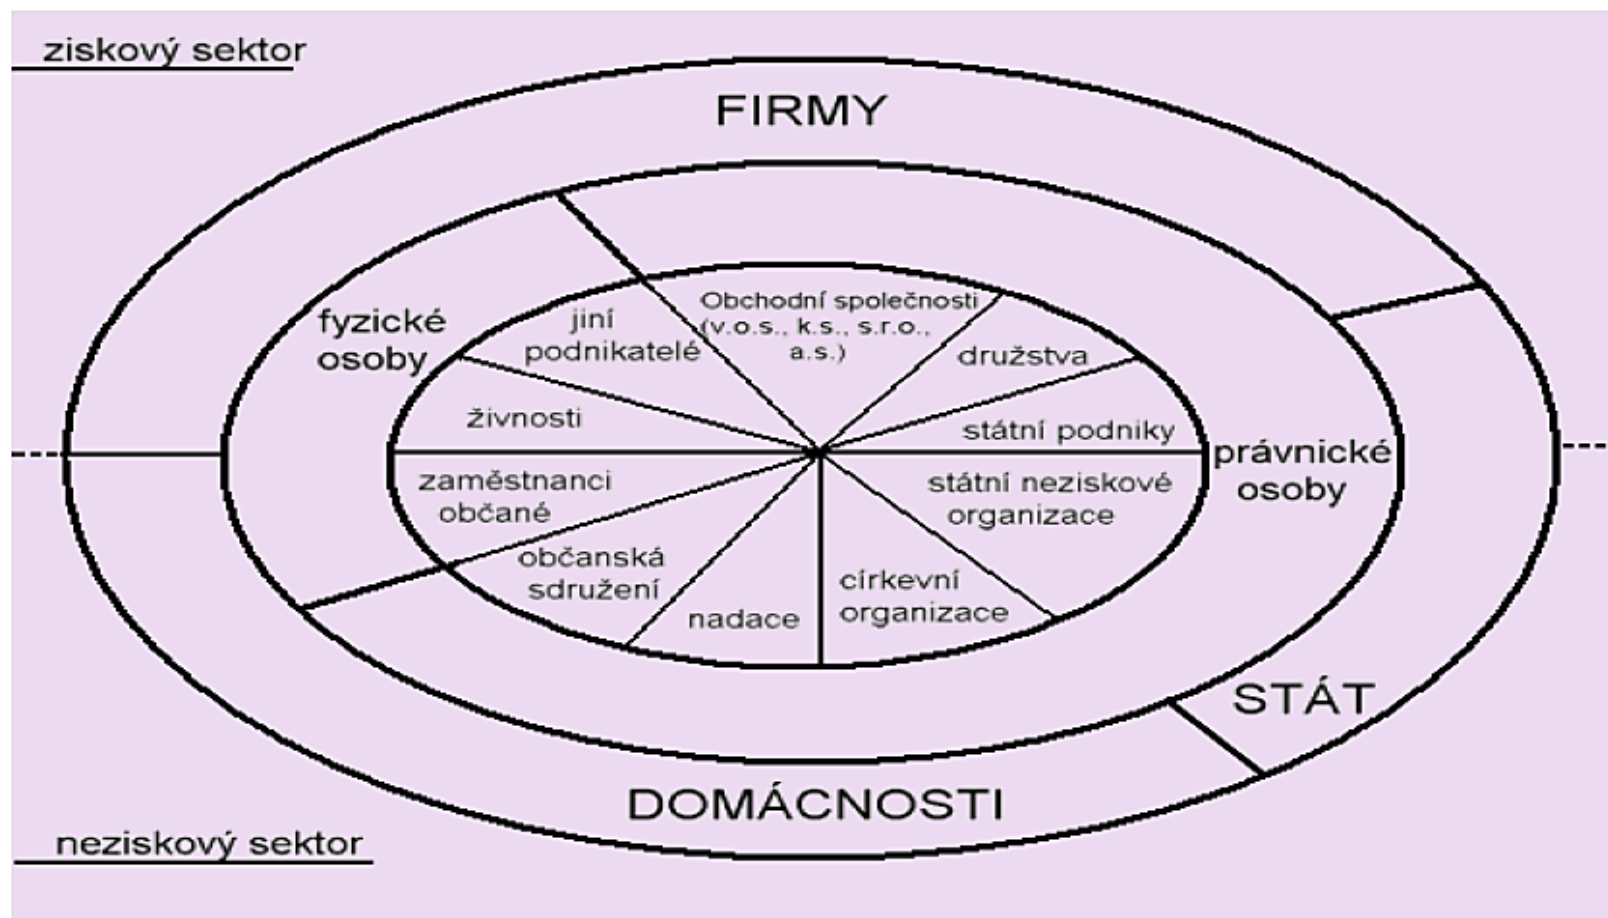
ziskový sektor

FIRMY

fyzické osoby

jiní podnikatelé

Obchodní společnosti (v.o.s., k.s., s.r.o., a.s.)

družstva

živnosti

státní podniky

právnické osoby

zaměstnanci občané

státní neziskové organizace

občanská sdružení

nadace

církevní organizace

STÁT

DOMÁCNOSTI

neziskový sektor